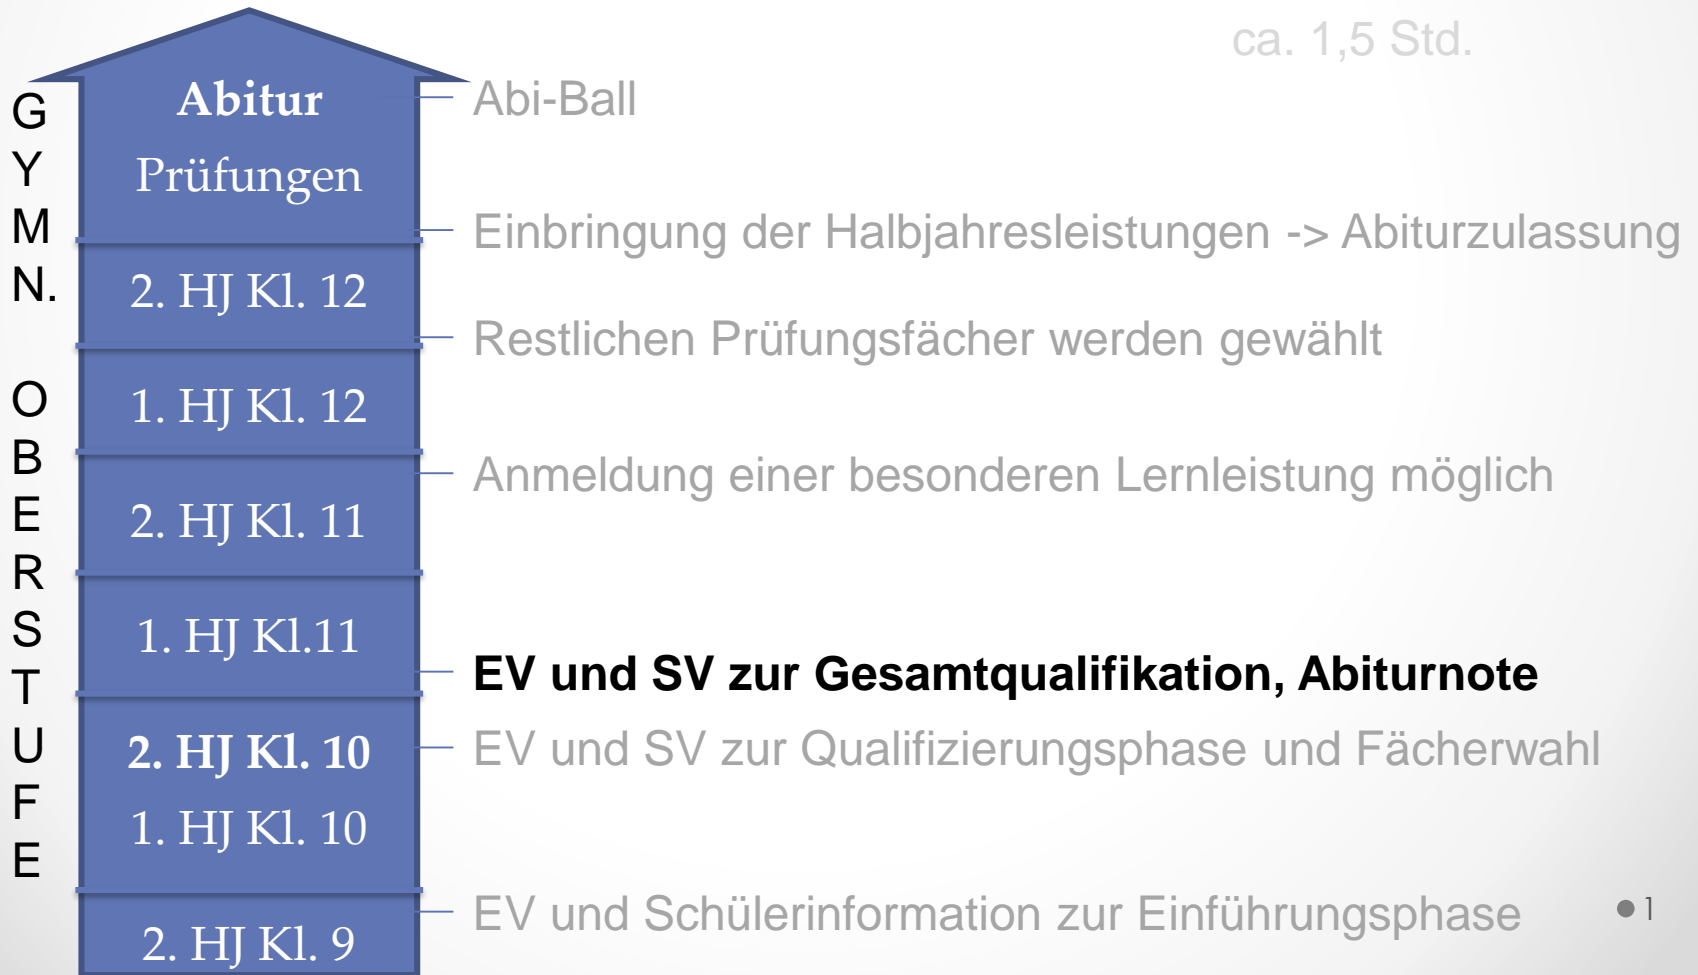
ca. 1,5 Std.

G
Y
M
N.

O
B
E
R
S
T
U
F
E

Abitur
Prüfungen

2. HJ Kl. 12

1. HJ Kl. 12

2. HJ Kl. 11

1. HJ Kl.11

2. HJ Kl. 10
1. HJ Kl. 10

2. HJ Kl. 9

Abi-Ball

Einbringung der Halbjahresleistungen -> Abiturzulassung

Restlichen Prüfungsfächer werden gewählt

Anmeldung einer besonderen Lernleistung möglich

**EV und SV zur Gesamtqualifikation, Abiturnote**

EV und SV zur Qualifizierungsphase und Fächerwahl

EV und Schülerinformation zur Einführungsphase

1